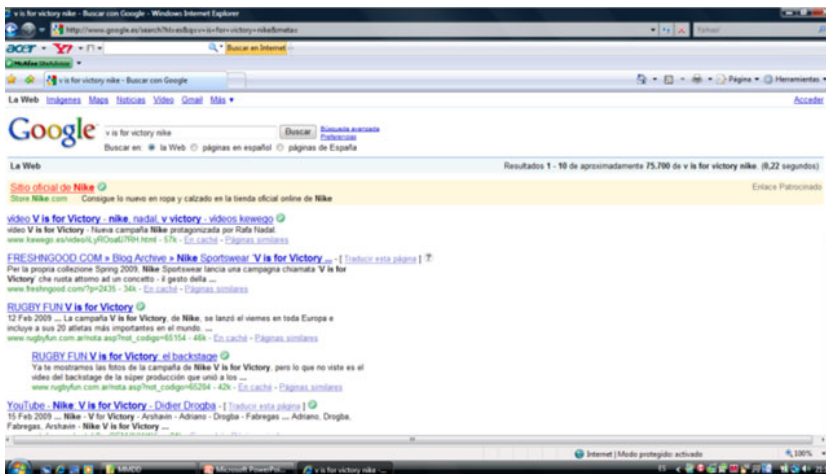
v is for victory nike - Buscar con Google - Windows Internet Explorer

http://www.google.es/search?hl=es&q=v+is+for+victory+nike&meta=

Yahoo!

Buscar en Internet

McAfee SiteAdvisor

v is for victory nike - Buscar con Google

Página ▾ Herramientas ▾

La Web Imágenes Maps Noticias Vídeo Gmail Más ▾

Acceder

Google

v is for victory nike

Buscar

Búsqueda avanzada
Preferencias

Buscar en: la Web páginas en español páginas de España

La Web

Resultados 1 - 10 de aproximadamente 75.700 de v is for victory nike. (0,22 segundos)

Sitio oficial de Nike
Store Nike.com Consigue lo nuevo en ropa y calzado en la tienda oficial online de Nike

Enlace Patrocinado

video V is for Victory - nike, nadal, v victory - videos kewego
video V is for Victory - Nueva campaña Nike protagonizada por Rafa Nadal.
www.kewego.es/video/iLyROoaEI7RH.html - 57k - En caché - Páginas similares

FRESHNGOOD.COM » Blog Archive » Nike Sportswear 'V is for Victory ... - [ Traducir esta página ]
Per la propria collezione Spring 2009, Nike Sportswear lancia una campagna chiamata 'V is for Victory' che ruota attorno ad un concetto - il gesto della ...
www.freshngood.com/?p=2435 - 34k - En caché - Páginas similares

RUGBY FUN V is for Victory
12 Feb 2009 ... La campaña V is for Victory, de Nike, se lanzó el viernes en toda Europa e incluye a sus 20 atletas más importantes en el mundo. ...
www.rugbyfun.com.ar/nota.asp?not_codigo=65154 - 46k - En caché - Páginas similares

RUGBY FUN V is for Victory: el backstage
Ya te mostramos las fotos de la campaña de Nike V is for Victory, pero lo que no viste es el video del backstage de la súper producción que unió a los ...
www.rugbyfun.com.ar/nota.asp?not_codigo=65204 - 42k - En caché - Páginas similares

YouTube - Nike: V is for Victory - Didier Drogba - [ Traducir esta página ]
15 Feb 2009 ... Nike - V for Victory - Arshavin - Adriano - Drogba - Fabregas ... Adriano, Drogba, Fabregas, Arshavin - Nike V is for Victory ...

Internet | Modo protegido: activado

100%

MIMID

Microsoft PowerPoi...

v is for victory nike - ...